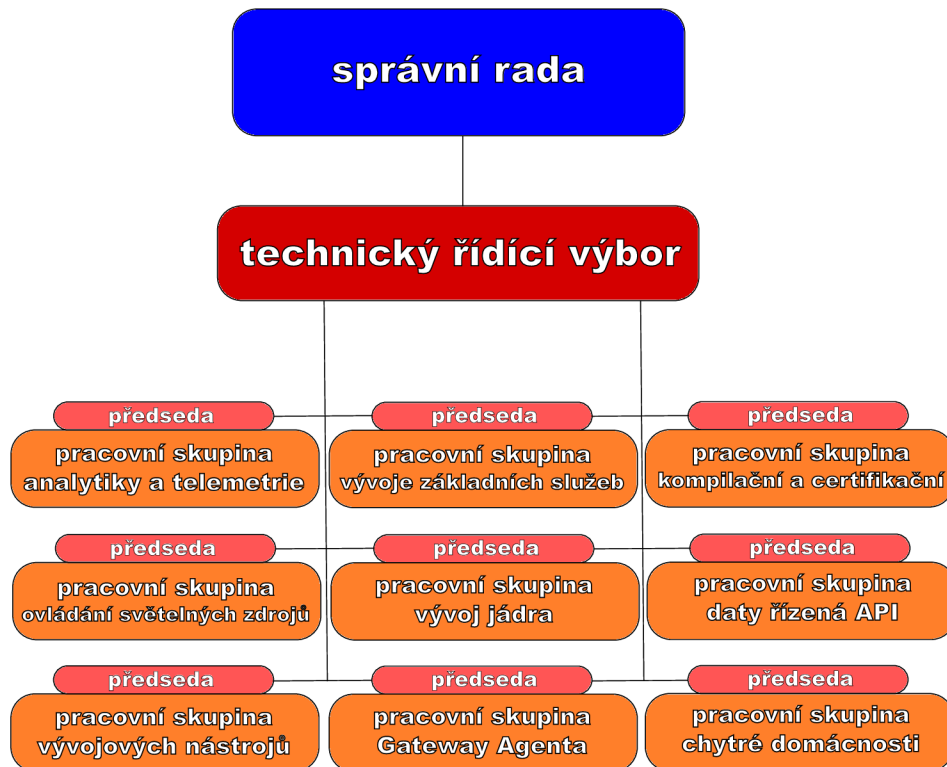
správní rada

technický řídící výbor

předseda
pracovní skupina analytiky a telemetrie

předseda
pracovní skupina vývoje základních služeb

předseda
pracovní skupina kompilační a certifikační

předseda
pracovní skupina ovládání světelných zdrojů

předseda
pracovní skupina vývoj jádra

předseda
pracovní skupina daty řízená API

předseda
pracovní skupina vývojových nástrojů

předseda
pracovní skupina Gateway Agenta

předseda
pracovní skupina chytré domácnosti